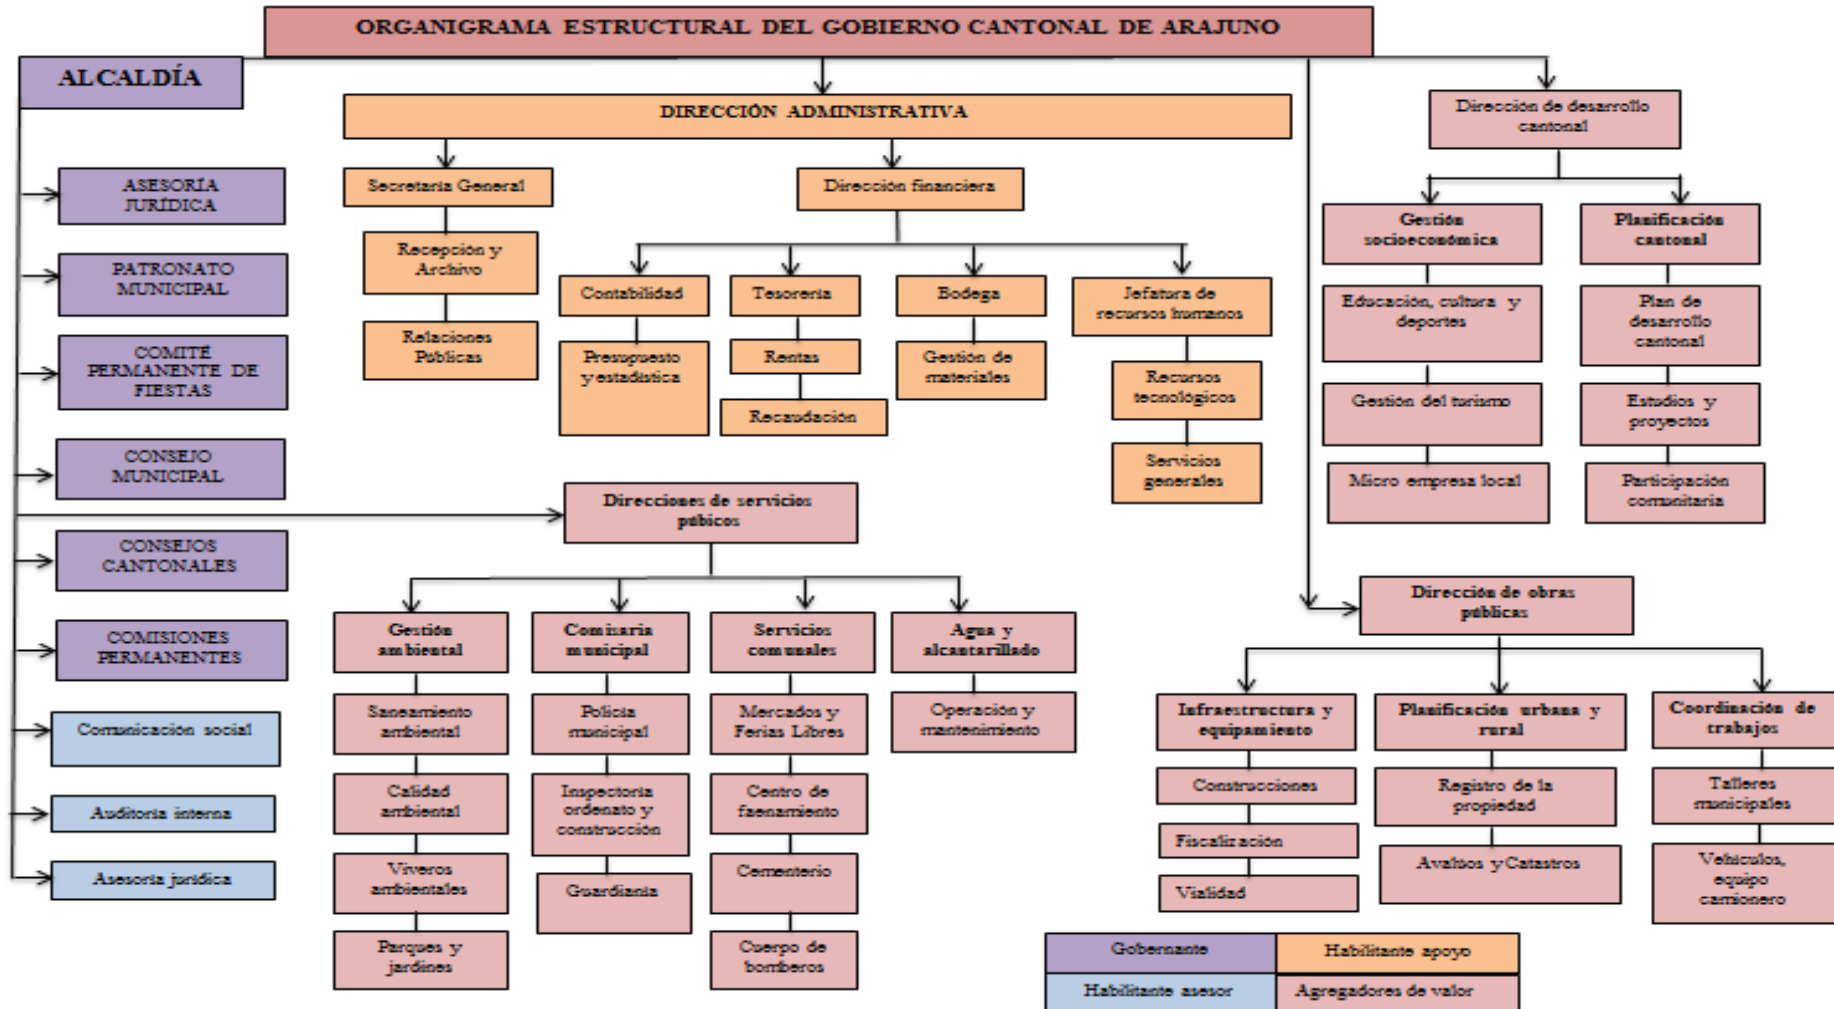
ORGANIGRAMA ESTRUCTURAL DEL GOBIERNO CANTONAL DE ARAJUNO

ALCALDÍA

ASESORÍA JURÍDICA

PATRONATO MUNICIPAL

COMITÉ PERMANENTE DE FIESTAS

CONSEJO MUNICIPAL

CONSEJOS CANTONALES

COMISIONES PERMANENTES

Comunicación social

Auditoria interna

Asesoria jurídica

DIRECCIÓN ADMINISTRATIVA

Secretaria General

Recepción y Archivo

Relaciones Públicas

Dirección financiera

Contabilidad

Presupuesto y estadística

Tesorería

Rentas

Recaudación

Bodega

Gestión de materiales

Jefatura de recursos humanos

Recursos tecnológicos

Servicios generales

Dirección de desarrollo cantonal

Gestión socioeconómica

Educación, cultura y deportes

Gestión del turismo

Micro empresa local

Planificación cantonal

Plan de desarrollo cantonal

Estudios y proyectos

Participación comunitaria

Direcciones de servicios púbicos

Gestión ambiental

Saneamiento ambiental

Calidad ambiental

Viveros ambientales

Parques y jardines

Comisaria municipal

Policía municipal

Inspectoría ordenato y construcción

Guardianía

Servicios comunales

Mercados y Ferias Libres

Centro de faenamiento

Cementerio

Cuerpo de bomberos

Agua y alcantarillado

Operación y mantenimiento

Dirección de obras públicas

Infraestructura y equipamiento

Construcciones

Fiscalización

Vialidad

Planificación urbana y rural

Registro de la propiedad

Avalúos y Catastros

Coordinación de trabajos

Talleres municipales

Vehículos, equipo camionero

| Gobernante | Habilitante apoyo |
|---|---|
| Habilitante asesor | Agregadores de valor |